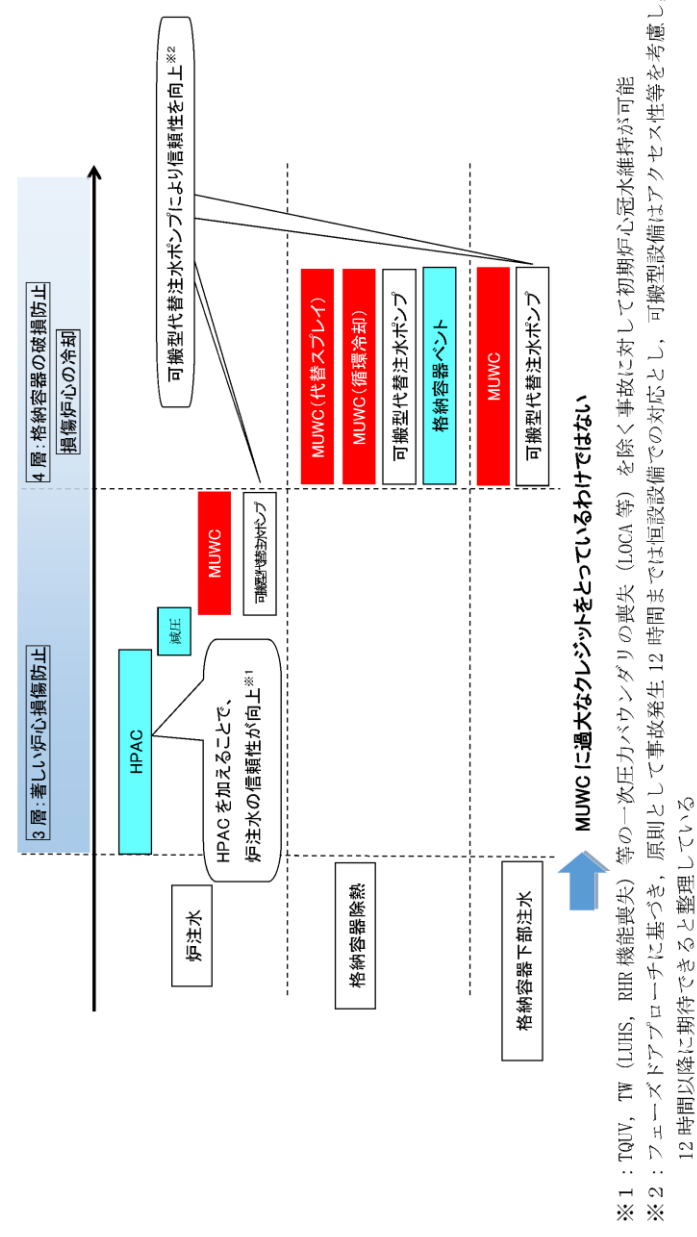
3 層：著しい炉心損傷防止

4 層：格納容器の破損防止

損傷炉心の冷却

炉注水

HPAC

減圧

MUWC

可搬型代替注水ポンプ

HPAC を加えることで、炉注水の信頼性が向上※1

可搬型代替注水ポンプにより信頼性を向上※2

格納容器除熱

MUWC（代替スプレイ）

MUWC（循環冷却）

可搬型代替注水ポンプ

格納容器ベント

格納容器下部注水

MUWC

可搬型代替注水ポンプ

MUWC に過大なクレジットをとっているわけではない

※1：TQUV，TW（LUHS，RHR 機能喪失）等の一次圧力バウンダリの喪失（LOCA 等）を除く事故に対して初期炉心冠水維持が可能

※2：フェーズドアプローチに基づき，原則として事故発生 12 時間までは恒設設備での対応とし，可搬型設備はアクセス性等を考慮し 12 時間以降に期待できると整理している